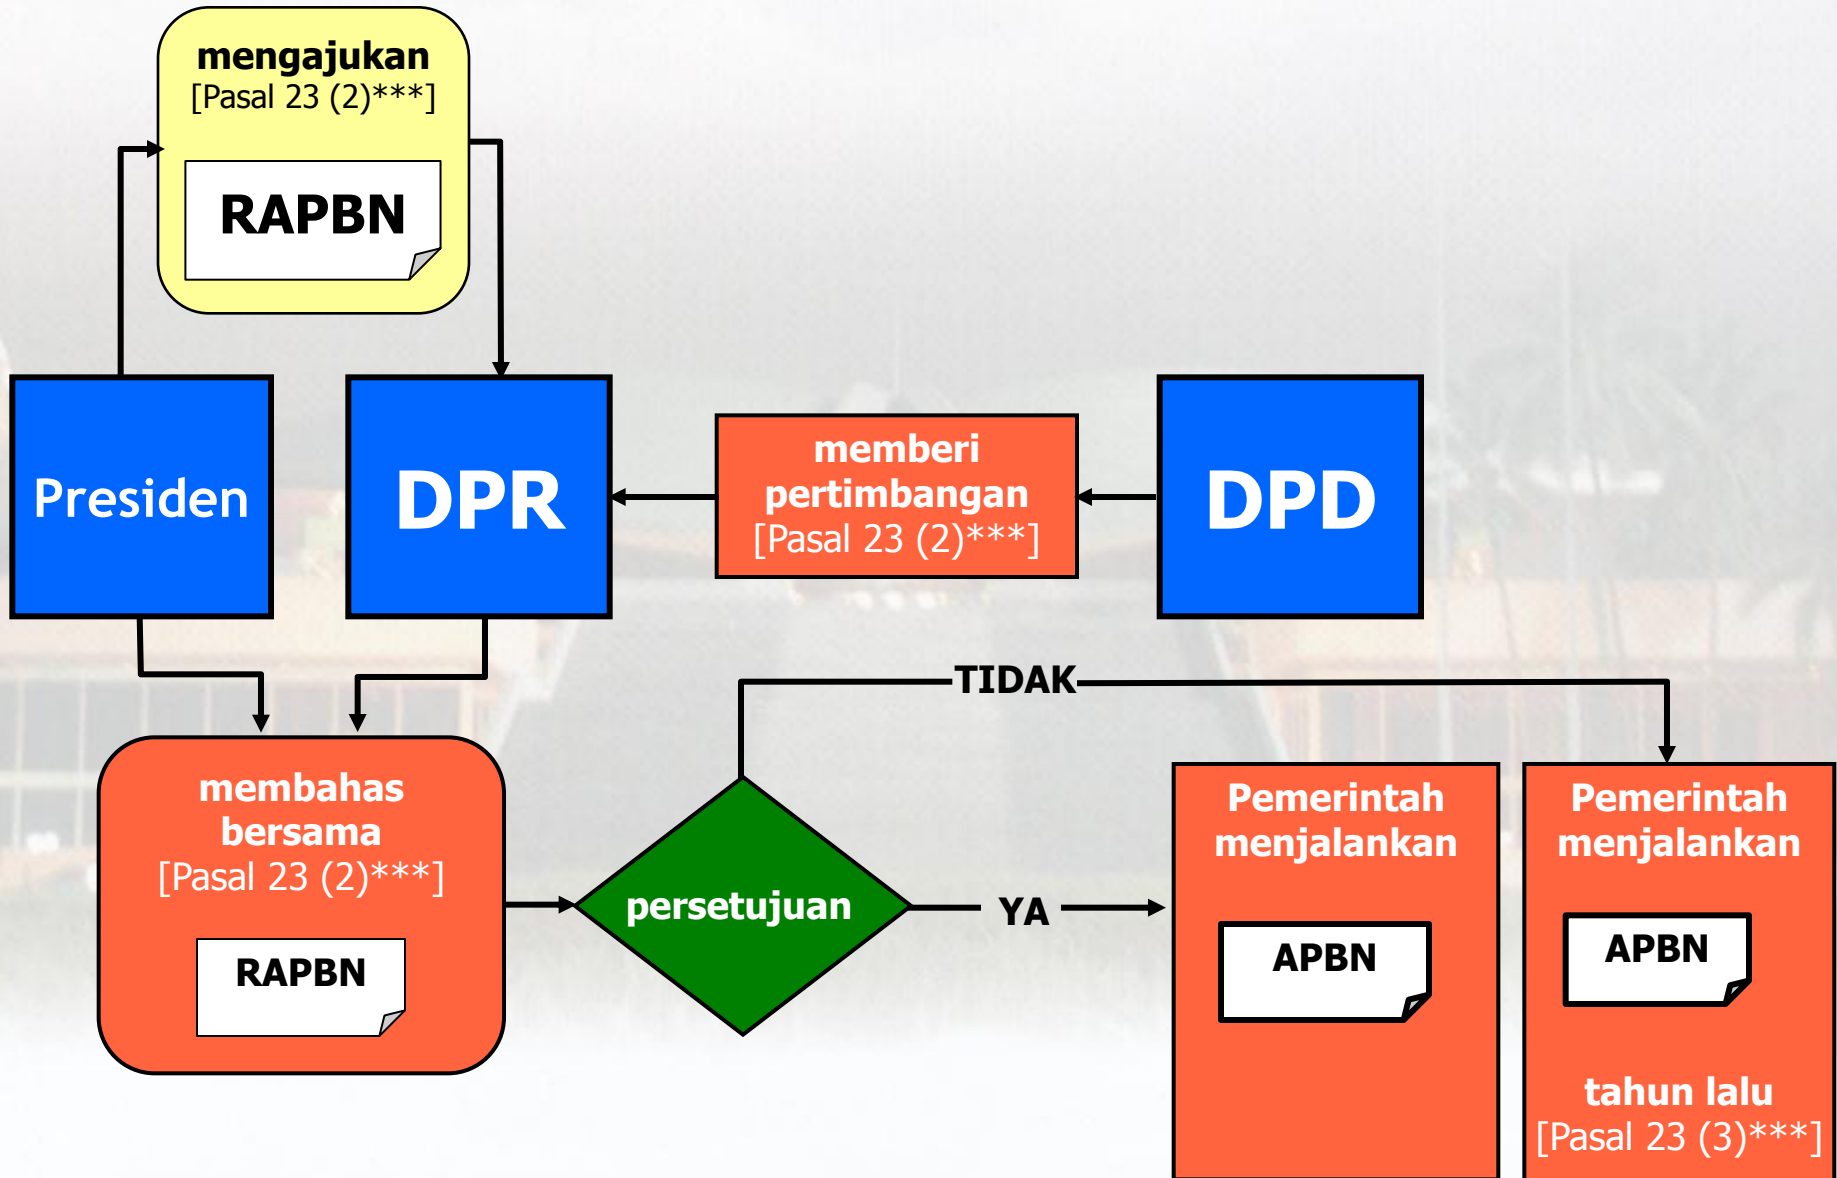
mengajukan
[Pasal 23 (2)***]

RAPBN

Presiden

DPR

memberi pertimbangan
[Pasal 23 (2)***]

DPD

TIDAK

membahas bersama
[Pasal 23 (2)***]

RAPBN

persetujuan

YA

Pemerintah menjalankan

APBN

Pemerintah menjalankan

APBN

tahun lalu
[Pasal 23 (3)***]